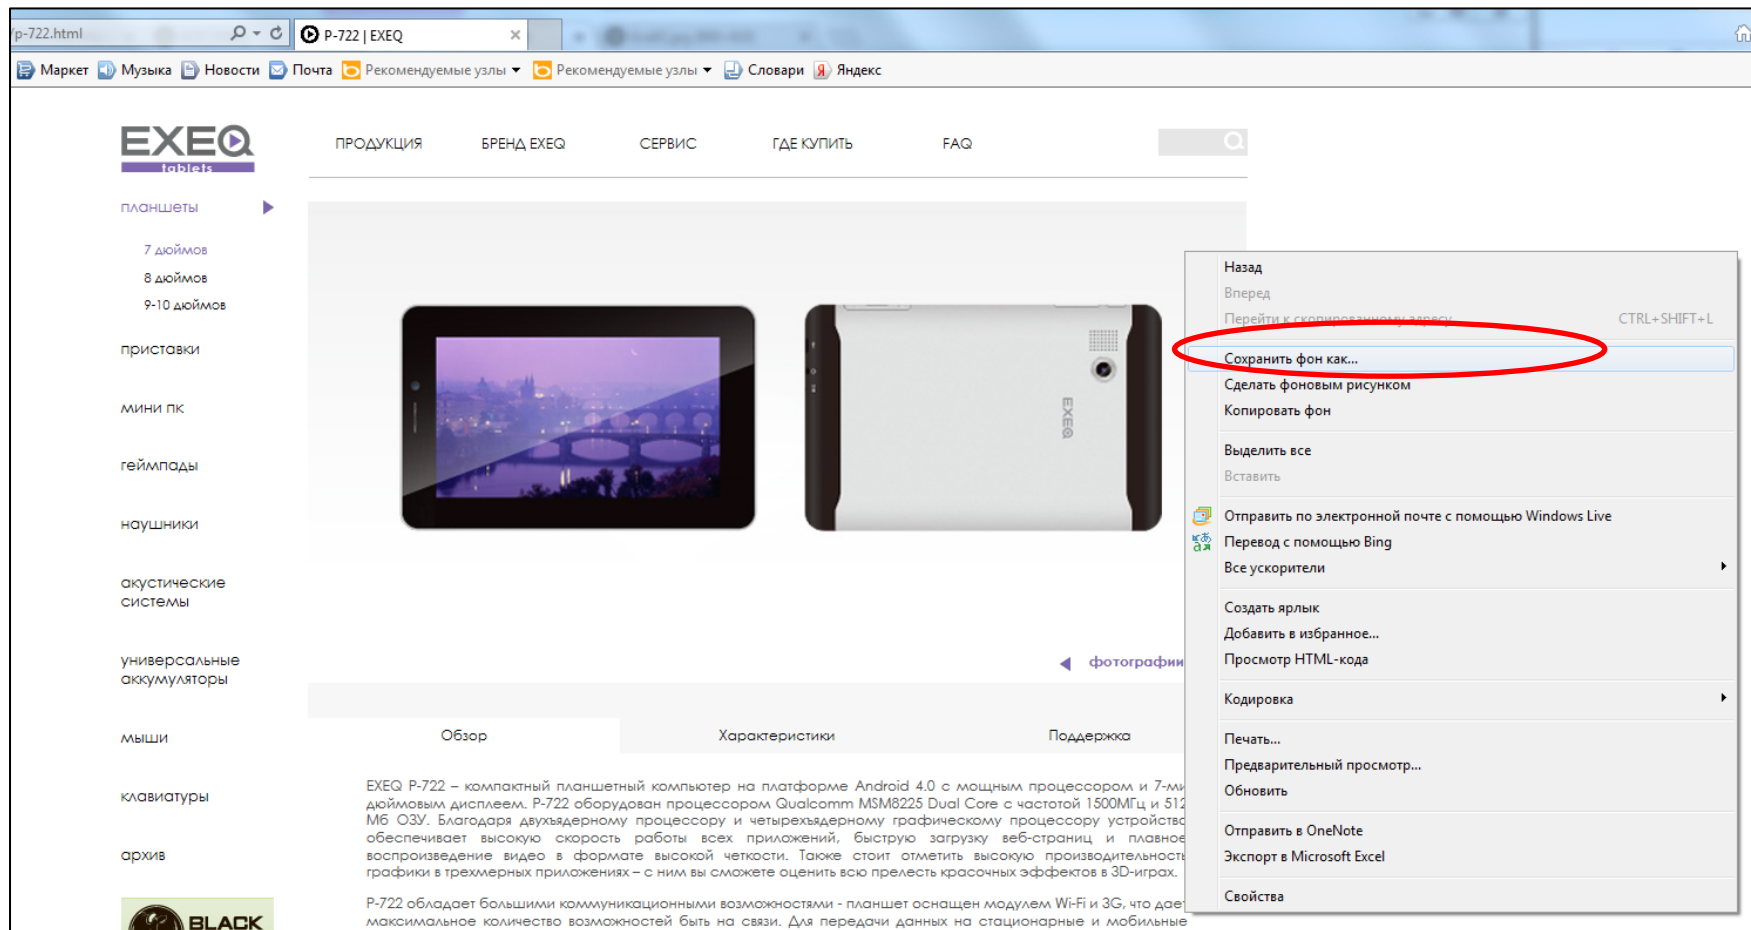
p-722.html
P-722 | EXEQ
Маркет Музыка Новости Почта Рекомендуемые узлы ▾ Рекомендуемые узлы ▾ Словари Яндекс

EXEQ tablets

ПРОДУКЦИЯ БРЕНД EXEQ СЕРВИС ГДЕ КУПИТЬ FAQ

планшеты
7 дюймов
8 дюймов
9-10 дюймов
приставки
мини пк
геймпады
наушники
акустические системы
универсальные аккумуляторы
мыши
клавиатуры
архив

EXEQ

фотографии

Обзор Характеристики Поддержка

EXEQ P-722 – компактный планшетный компьютер на платформе Android 4.0 с мощным процессором и 7-ми дюймовым дисплеем. P-722 оборудован процессором Qualcomm MSM8225 Dual Core с частотой 1500МГц и 512 Мб ОЗУ. Благодаря двухъядерному процессору и четырехъядерному графическому ускорителю устройство обеспечивает высокую скорость работы всех приложений, быструю загрузку веб-страниц и плавное воспроизведение видео в формате высокой четкости. Также стоит отметить высокую производительность графики в трехмерных приложениях – с ним вы сможете оценить всю прелесть красочных эффектов в 3D-играх.

P-722 обладает большими коммуникационными возможностями - планшет оснащен модулем Wi-Fi и 3G, что дает максимальное количество возможностей быть на связи. Для передачи данных на стационарные и мобильные

BLACK

Назад
Вперед
Перейти к скопированному адресу CTRL+SHIFT+L
Сохранить фон как...
Сделать фоновым рисунком
Копировать фон
Выделить все
Вставить
Отправить по электронной почте с помощью Windows Live
Перевод с помощью Bing
Все ускорители
Создать ярлык
Добавить в избранное...
Просмотр HTML-кода
Кодировка
Печать...
Предварительный просмотр...
Обновить
Отправить в OneNote
Экспорт в Microsoft Excel
Свойства